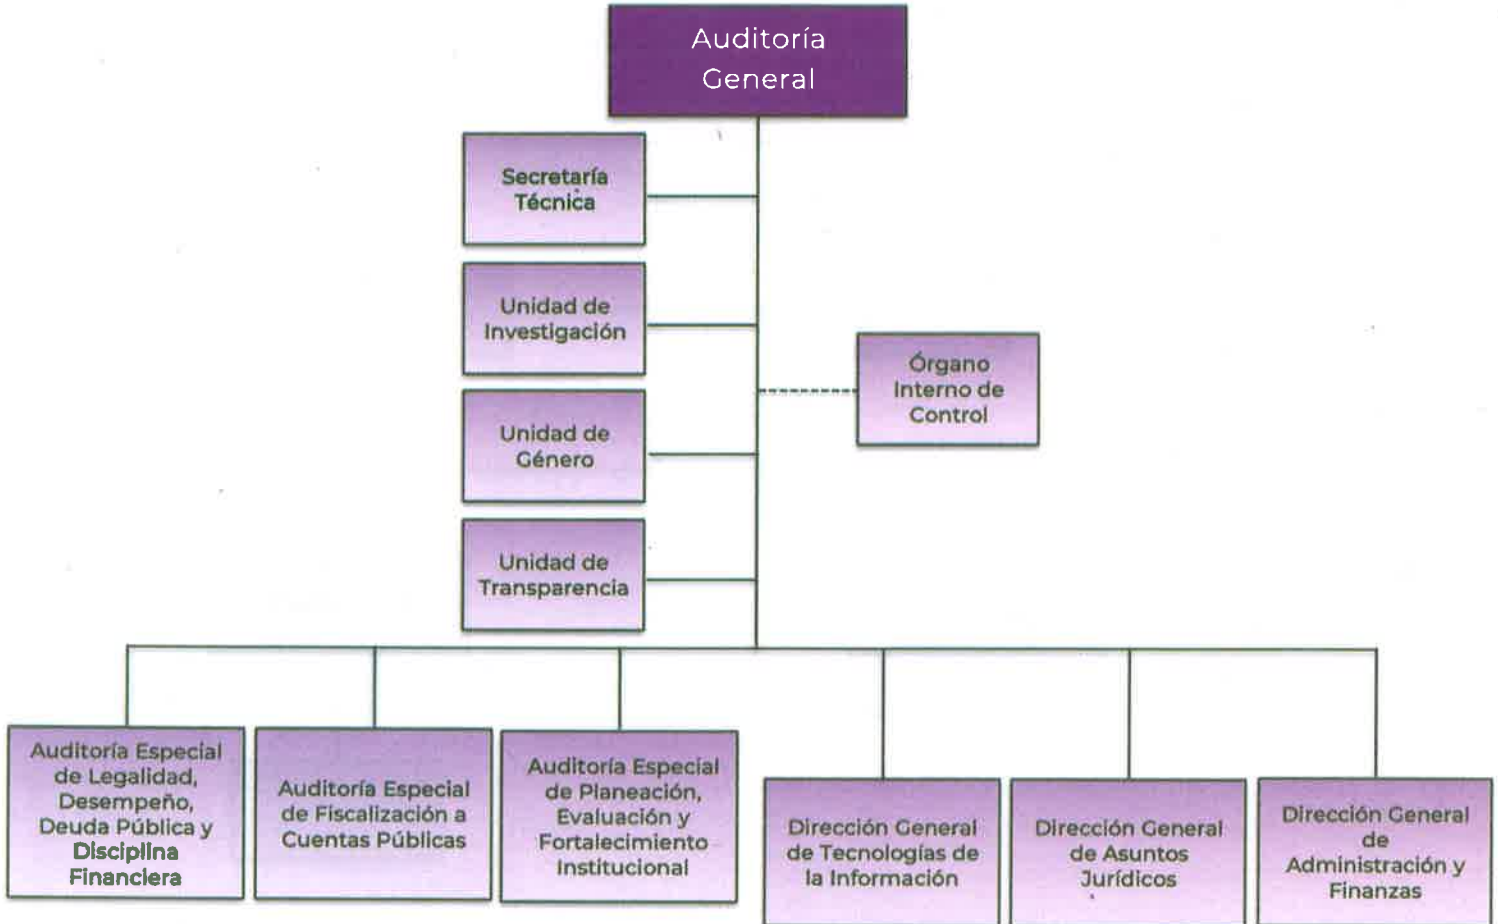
Auditoría General

Secretaría Técnica

Unidad de Investigación

Unidad de Género

Unidad de Transparencia

Órgano Interno de Control

Auditoría Especial de Legalidad, Desempeño, Deuda Pública y Disciplina Financiera

Auditoría Especial de Fiscalización a Cuentas Públicas

Auditoría Especial de Planeación, Evaluación y Fortalecimiento Institucional

Dirección General de Tecnologías de la Información

Dirección General de Asuntos Jurídicos

Dirección General de Administración y Finanzas